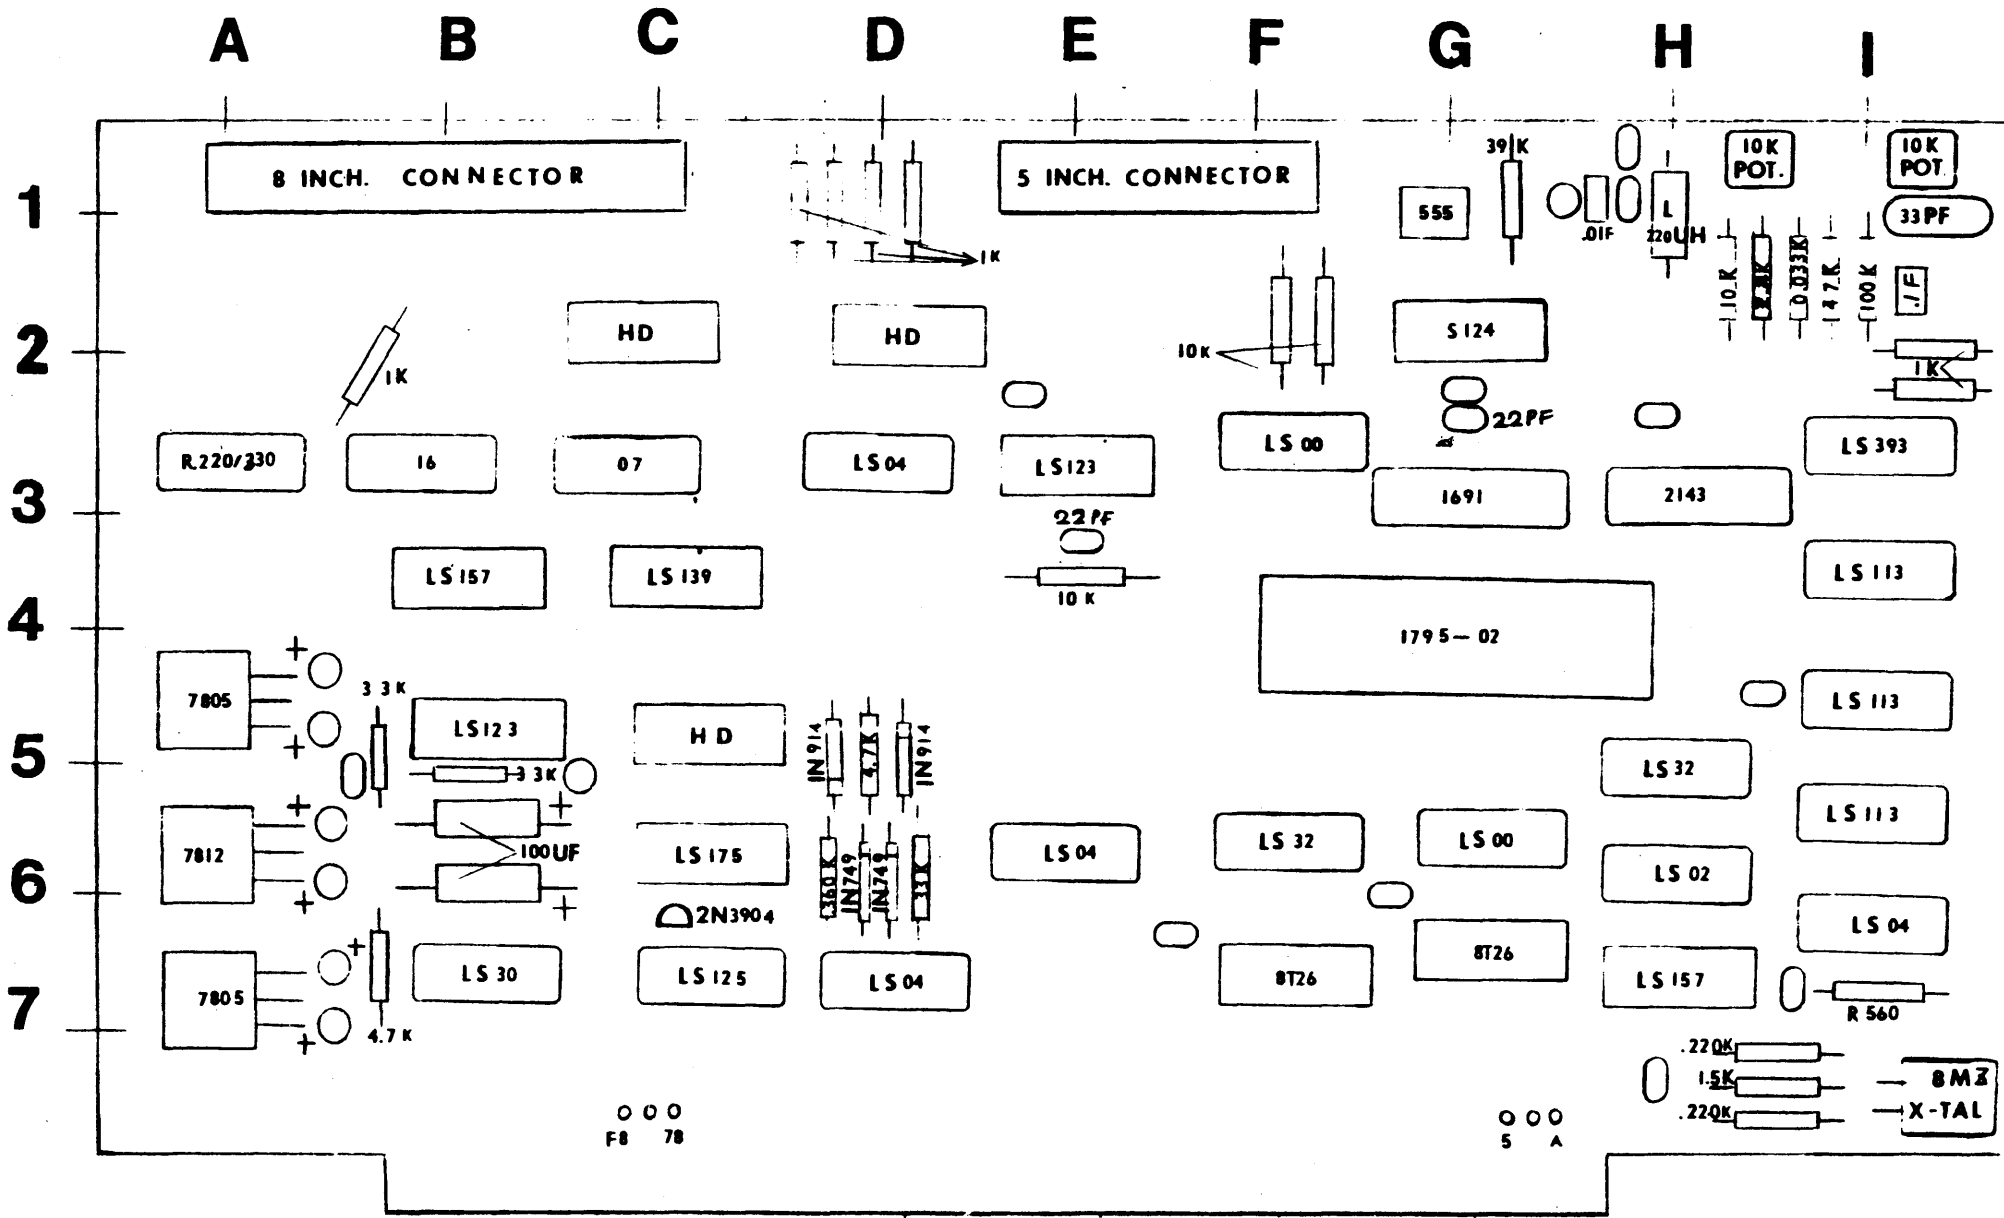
A B C D E F G H I

1
2
3
4
5
6
7

8 INCH. CONNECTOR

1K

5 INCH. CONNECTOR

555

39K

.01F

L
220UH

10K POT.

10K POT.

33PF

10 K

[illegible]

.0033K

4.7K

100 K

.1F

HD

HD

1K

10K

S124

1K

22PF

R220/330

16

07

LS04

LS123

LS00

LS393

1691

2143

22PF

LS157

LS139

10 K

LS113

1795—02

7805

+

3.3K

LS123

HD

IN914

4.7K

IN914

LS113

+

3.3K

LS32

LS113

+

7812

+

100UF

LS175

360K

IN749

IN749

33K

LS04

LS32

LS00

LS02

+

+

2N3904

LS04

+

7805

LS30

LS125

LS04

8T26

8T26

LS157

R 560

+

4.7K

.220K

1.5K

.220K

8MZ

X-TAL

F8 78

5 A